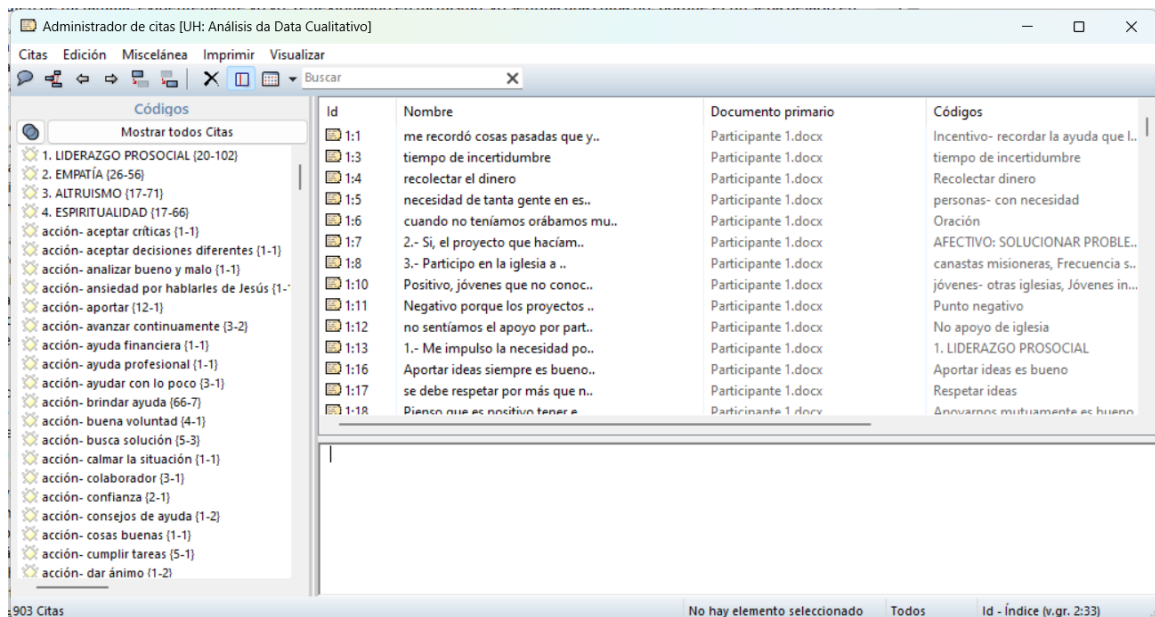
Administrador de citas [UH: Análisis da Data Cualitativo]

Citas Edición Miscelánea Imprimir Visualizar

Buscar

Códigos

Mostrar todos Citas

1. LIDERAZGO PROSOCIAL {20-102}
2. EMPATÍA {26-56}
3. ALTRUISMO {17-71}
4. ESPIRITUALIDAD {17-66}
acción- aceptar críticas {1-1}
acción- aceptar decisiones diferentes {1-1}
acción- analizar bueno y malo {1-1}
acción- ansiedad por hablarles de Jesús {1-
acción- aportar {12-1}
acción- avanzar continuamente {3-2}
acción- ayuda financiera {1-1}
acción- ayuda profesional {1-1}
acción- ayudar con lo poco {3-1}
acción- brindar ayuda {66-7}
acción- buena voluntad {4-1}
acción- busca solución {5-3}
acción- calmar la situación {1-1}
acción- colaborador {3-1}
acción- confianza {2-1}
acción- consejos de ayuda {1-2}
acción- cosas buenas {1-1}
acción- cumplir tareas {5-1}
acción- dar ánimo {1-2}

| Id | Nombre | Documento primario | Códigos |
|---|---|---|---|
| 1:1 | me recordó cosas pasadas que y.. | Participante 1.docx | Incentivo- recordar la ayuda que l.. |
| 1:3 | tiempo de incertidumbre | Participante 1.docx | tiempo de incertidumbre |
| 1:4 | recolectar el dinero | Participante 1.docx | Recolectar dinero |
| 1:5 | necesidad de tanta gente en es.. | Participante 1.docx | personas- con necesidad |
| 1:6 | cuando no teníamos orábamos mu.. | Participante 1.docx | Oración |
| 1:7 | 2.- Si, el proyecto que hacíam.. | Participante 1.docx | AFECTIVO: SOLUCIONAR PROBLE.. |
| 1:8 | 3.- Participo en la iglesia a .. | Participante 1.docx | canastas misioneras, Frecuencia s.. |
| 1:10 | Positivo, jóvenes que no conoc.. | Participante 1.docx | jóvenes- otras iglesias, Jóvenes in... |
| 1:11 | Negativo porque los proyectos .. | Participante 1.docx | Punto negativo |
| 1:12 | no sentíamos el apoyo por part.. | Participante 1.docx | No apoyo de iglesia |
| 1:13 | 1.- Me impulso la necesidad po.. | Participante 1.docx | 1. LIDERAZGO PROSOCIAL |
| 1:16 | Aportar ideas siempre es bueno.. | Participante 1.docx | Aportar ideas es bueno |
| 1:17 | se debe respetar por más que n.. | Participante 1.docx | Respetar ideas |
| 1:18 | Pienso que es positivo tener e.. | Participante 1.docx | Apoyarnos mutuamente es bueno |

903 Citas
No hay elemento seleccionado
Todos
Id - Índice (v.gr. 2:33)